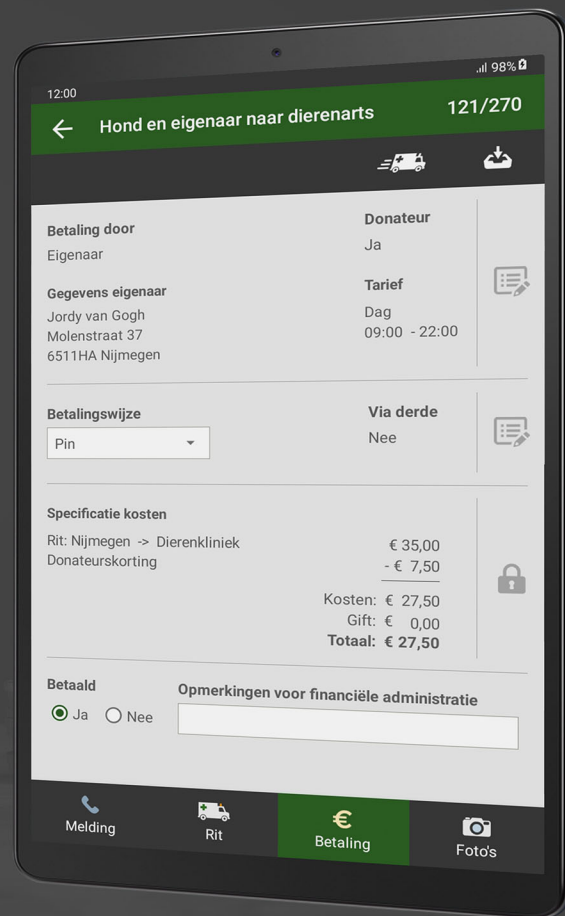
12:00
98%

Hond en eigenaar naar dierenarts 121/270

Betaling door
Eigenaar

Donateur
Ja

Gegevens eigenaar
Jordy van Gogh
Molenstraat 37
6511HA Nijmegen

Tarief
Dag
09:00 - 22:00

Betalingswijze
Pin

Via derde
Nee

Specificatie kosten
Rit: Nijmegen -> Dierenkliniek € 35,00
Donateurskorting - € 7,50

Kosten: € 27,50
Gift: € 0,00
Totaal: € 27,50

Betaald
Ja Nee

Opmerkingen voor financiële administratie

Melding
Rit
€
Betaling
Foto's